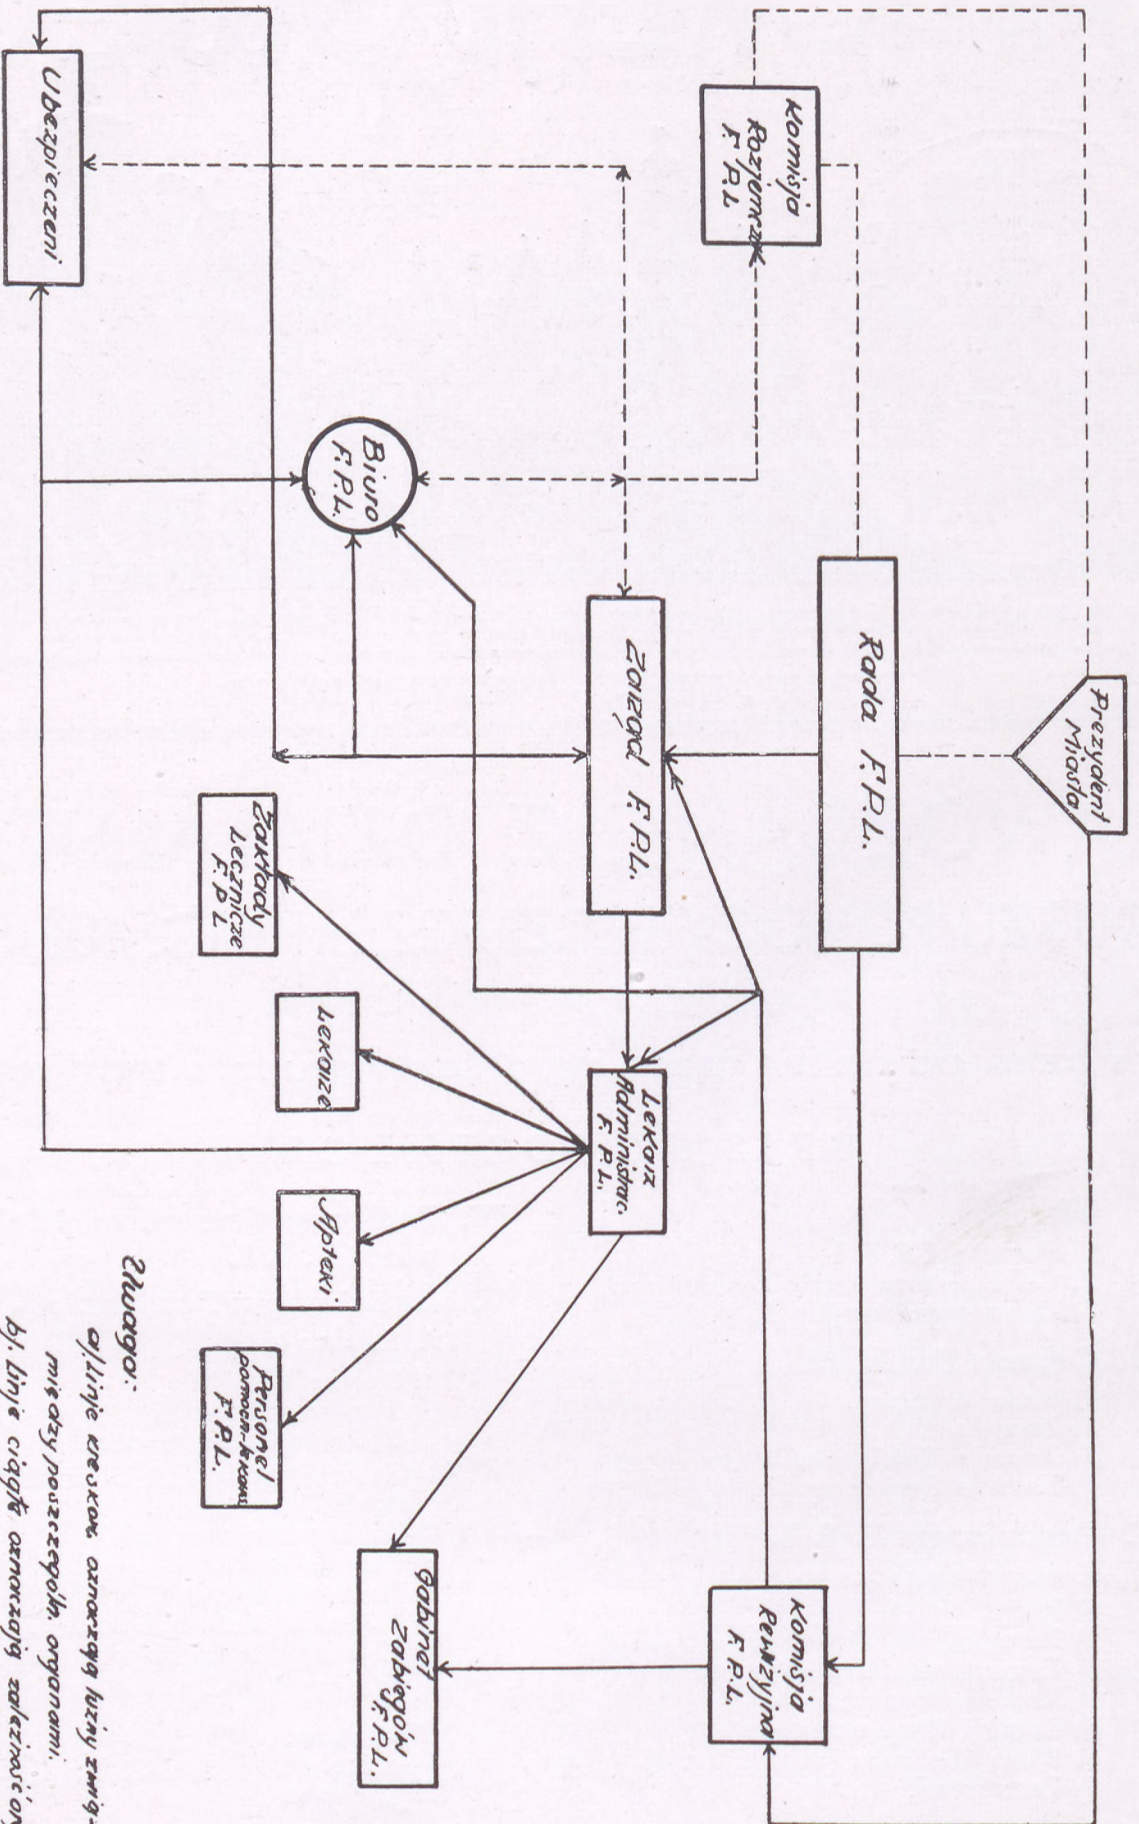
Prezydent Miasta

Rada F.P.L.

Komisja Rozjemcza F.P.L.

Komisja Rewizyjna F.P.L.

Zarząd F.P.L.

Biuro F.P.L.

Ubezpieczeni

Lekarz Administrac. F.P.L.

Zakłady Lecznicze F.P.L.

Lekarze

Apteki

Personel pomocn.-lekarsk. F.P.L.

Gabinet Zabiegów F.P.L.

Uwaga:
a/ Linje kreskow. oznaczają luźny związek między poszczególn. organami.
b/ Linje ciągłe oznaczają zależność or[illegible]